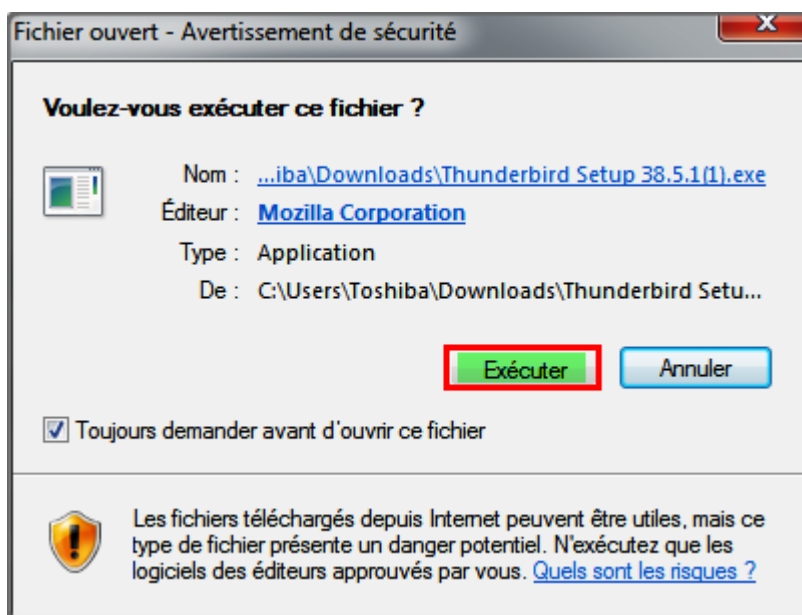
Fichier ouvert - Avertissement de sécurité

X

Voulez-vous exécuter ce fichier ?

Nom : ...iba\Downloads\Thunderbird Setup 38.5.1(1).exe

Éditeur : Mozilla Corporation

Type : Application

De : C:\Users\Toshiba\Downloads\Thunderbird Setu...

Exécuter

Annuler

Toujours demander avant d'ouvrir ce fichier

Les fichiers téléchargés depuis Internet peuvent être utiles, mais ce type de fichier présente un danger potentiel. N'exécutez que les logiciels des éditeurs approuvés par vous. Quels sont les risques ?